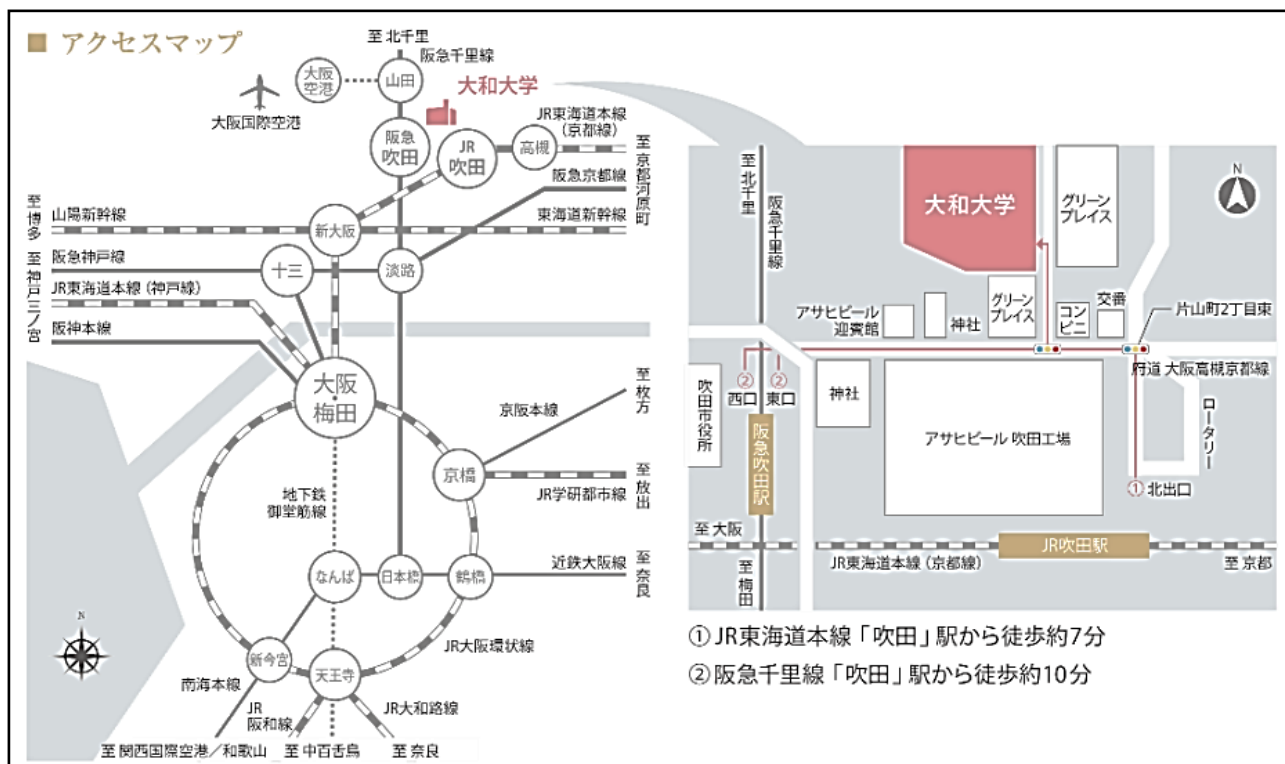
■ アクセスマップ

至 北千里
阪急千里線
大阪空港
山田
大和大学
大阪国際空港
阪急吹田
JR吹田
高槻
JR東海道本線（京都線）
至 京都 河原町
阪急京都線
至 博多
山陽新幹線
新大阪
東海道新幹線
至 神戸三ノ宮
阪急神戸線
十三
淡路
JR東海道本線（神戸線）
阪神本線
大阪梅田
至 枚方
京阪本線
京橋
至 放出
JR学研都市線
地下鉄御堂筋線
なんば
日本橋
鶴橋
近鉄大阪線
至 奈良
JR大阪環状線
新今宮
天王寺
南海本線
JR阪和線
JR大和路線
至 関西国際空港／和歌山
至 中百舌鳥
至 奈良
N

至 北千里
阪急千里線
大和大学
グリーンプレイス
N
アサヒビール迎賓館
神社
グリーンプレイス
コンビニ
交番
片山町2丁目東
府道 大阪高槻京都線
②西口
②東口
吹田市役所
阪急吹田駅
神社
アサヒビール 吹田工場
ロータリー
①北出口
至 大阪
至 梅田
JR吹田駅
JR東海道本線（京都線）
至 京都

① JR東海道本線「吹田」駅から徒歩約7分
② 阪急千里線「吹田」駅から徒歩約10分